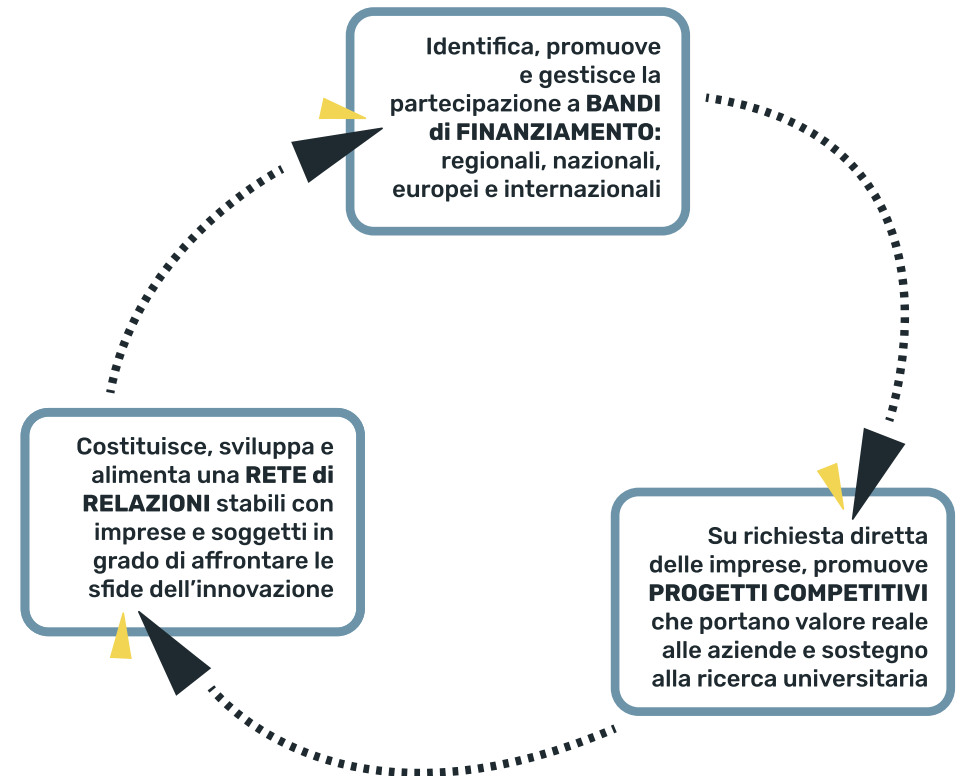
Identifica, promuove e gestisce la partecipazione a **BANDI di FINANZIAMENTO:** regionali, nazionali, europei e internazionali

Su richiesta diretta delle imprese, promuove **PROGETTI COMPETITIVI** che portano valore reale alle aziende e sostegno alla ricerca universitaria

Costituisce, sviluppa e alimenta una **RETE di RELAZIONI** stabili con imprese e soggetti in grado di affrontare le sfide dell’innovazione